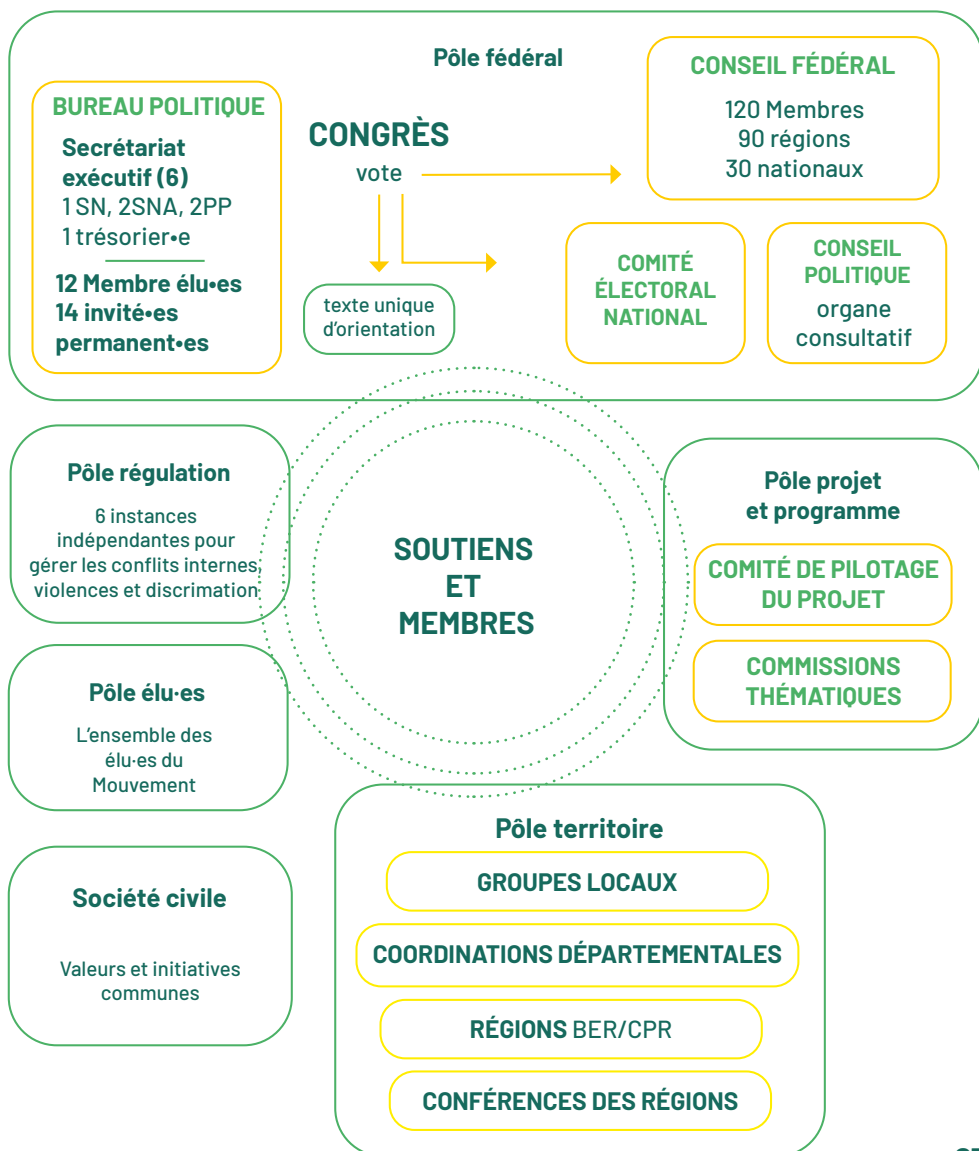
Pôle fédéral

BUREAU POLITIQUE

Secrétariat exécutif (6)
1 SN, 2SNA, 2PP
1 trésorier•e

12 Membre élu•es
14 invité•es permanent•es

CONGRÈS
vote

texte unique d'orientation

CONSEIL FÉDÉRAL

120 Membres
90 régions
30 nationaux

COMITÉ ÉLECTORAL NATIONAL

CONSEIL POLITIQUE
organe consultatif

Pôle régulation

6 instances indépendantes pour gérer les conflits internes, violences et discrimation

SOUTIENS ET MEMBRES

Pôle projet et programme

COMITÉ DE PILOTAGE DU PROJET

COMMISSIONS THÉMATIQUES

Pôle élu·es

L'ensemble des élu·es du Mouvement

Société civile

Valeurs et initiatives communes

Pôle territoire

GROUPES LOCAUX

COORDINATIONS DÉPARTEMENTALES

RÉGIONS BER/CPR

CONFÉRENCES DES RÉGIONS

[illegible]